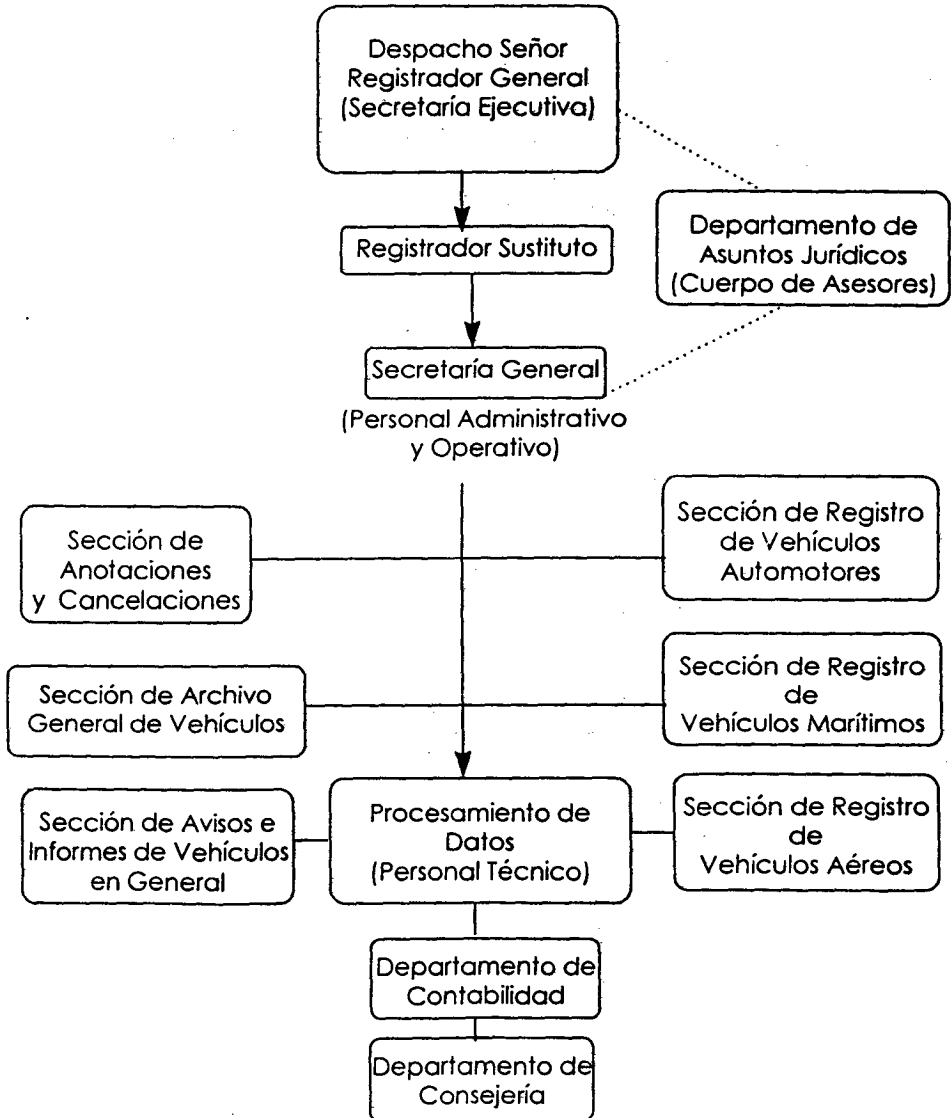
Despacho Señor Registrador General (Secretaría Ejecutiva)

Departamento de Asuntos Jurídicos (Cuerpo de Asesores)

Registrador Sustituto

Secretaría General

(Personal Administrativo y Operativo)

Sección de Anotaciones y Cancelaciones

Sección de Registro de Vehículos Automotores

Sección de Archivo General de Vehículos

Sección de Registro de Vehículos Marítimos

Sección de Avisos e Informes de Vehículos en General

Procesamiento de Datos (Personal Técnico)

Sección de Registro de Vehículos Aéreos

Departamento de Contabilidad

Departamento de Consejería